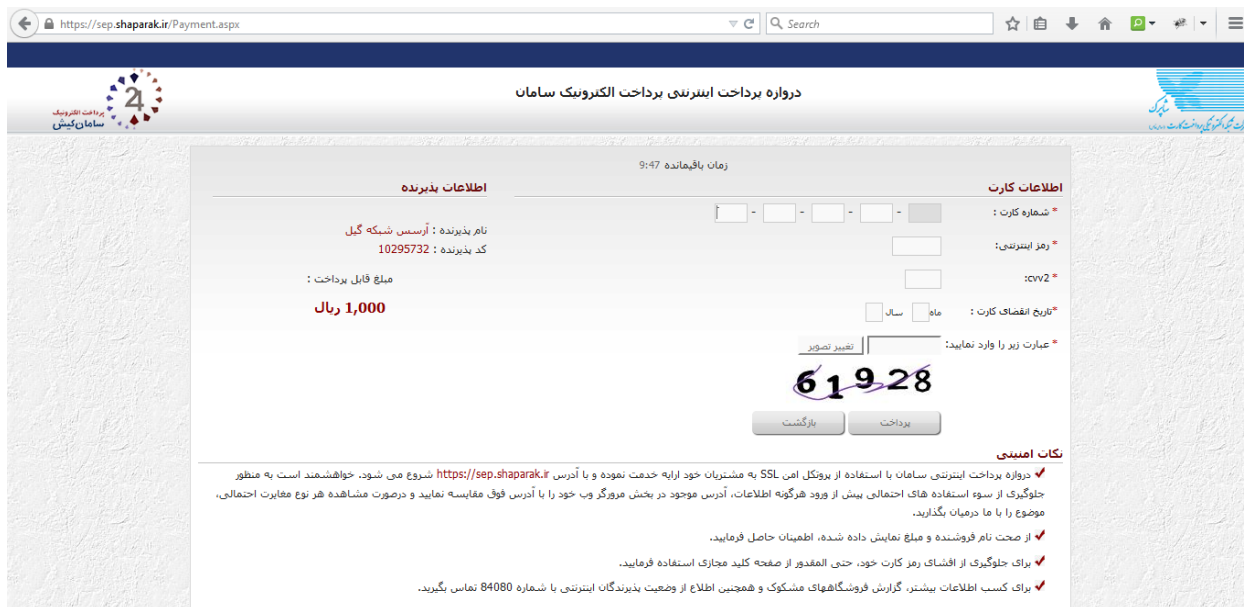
https://sep.shaparak.ir/Payment.aspx

Search

پرداخت الکترونیک
سامان کیش

دروازه پرداخت اینترنتی پرداخت الکترونیک سامان

شاپرک
شرکت شبکه الکترونیکی پرداخت کارت (سهامی)

زمان باقیمانده 9:47

اطلاعات کارت

* شماره کارت :

* رمز اینترنتی:

* cvv2:

*تاریخ انقضای کارت : ماه سال

* عبارت زیر را وارد نمایید:

تغییر تصویر

61928

پرداخت

بازگشت

اطلاعات پذیرنده

نام پذیرنده : آرسس شبکه گیل
کد پذیرنده : 10295732

مبلغ قابل پرداخت :

1,000 ریال

نکات امنیتی

دروازه پرداخت اینترنتی سامان با استفاده از پروتکل امن SSL به مشتریان خود ارایه خدمت نموده و با آدرس https://sep.shaparak.ir شروع می شود. خواهشمند است به منظور جلوگیری از سوء استفاده های احتمالی پیش از ورود هرگونه اطلاعات، آدرس موجود در بخش مرورگر وب خود را با آدرس فوق مقایسه نمایید و درصورت مشاهده هر نوع مغایرت احتمالی، موضوع را با ما درمیان بگذارید.

از صحت نام فروشنده و مبلغ نمایش داده شده، اطمینان حاصل فرمایید.

برای جلوگیری از افشای رمز کارت خود، حتی المقدور از صفحه کلید مجازی استفاده فرمایید.

برای کسب اطلاعات بیشتر، گزارش فروشگاههای مشکوک و همچنین اطلاع از وضعیت پذیرندگان اینترنتی با شماره 84080 تماس بگیرید.